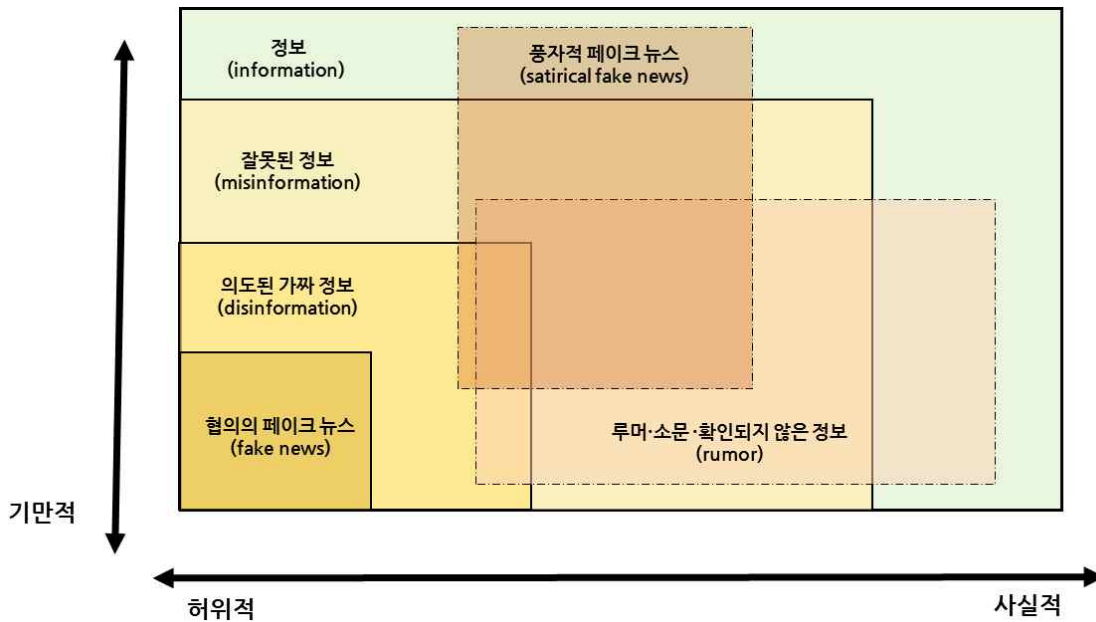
정보
(information)

풍자적 페이크 뉴스
(satirical fake news)

잘못된 정보
(misinformation)

의도된 가짜 정보
(disinformation)

협의의 페이크 뉴스
(fake news)

루머·소문·확인되지 않은 정보
(rumor)

기만적

허위적

사실적